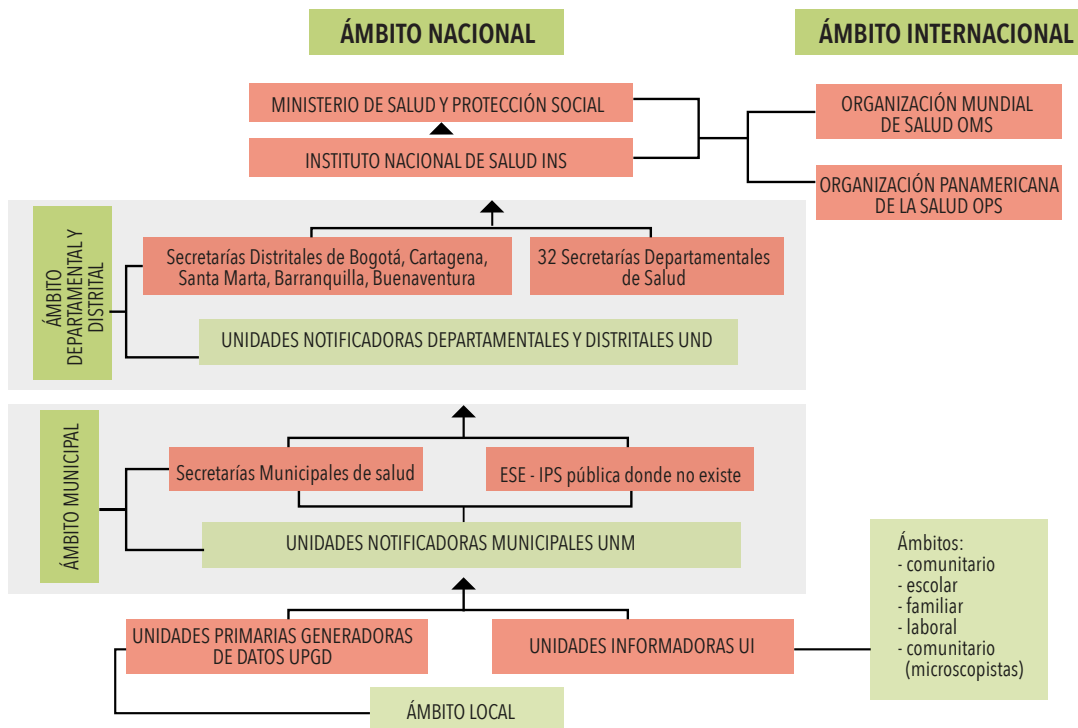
ÁMBITO NACIONAL

ÁMBITO INTERNACIONAL

MINISTERIO DE SALUD Y PROTECCIÓN SOCIAL

INSTITUTO NACIONAL DE SALUD INS

ORGANIZACIÓN MUNDIAL DE SALUD OMS

ORGANIZACIÓN PANAMERICANA DE LA SALUD OPS

ÁMBITO DEPARTAMENTAL Y DISTRITAL

Secretarías Distritales de Bogotá, Cartagena, Santa Marta, Barranquilla, Buenaventura

32 Secretarías Departamentales de Salud

UNIDADES NOTIFICADORAS DEPARTAMENTALES Y DISTRITALES UND

ÁMBITO MUNICIPAL

Secretarías Municipales de salud

ESE - IPS pública donde no existe

UNIDADES NOTIFICADORAS MUNICIPALES UNM

Ámbitos:
- comunitario
- escolar
- familiar
- laboral
- comunitario (microscopistas)

UNIDADES PRIMARIAS GENERADORAS DE DATOS UPGD

UNIDADES INFORMADORAS UI

ÁMBITO LOCAL